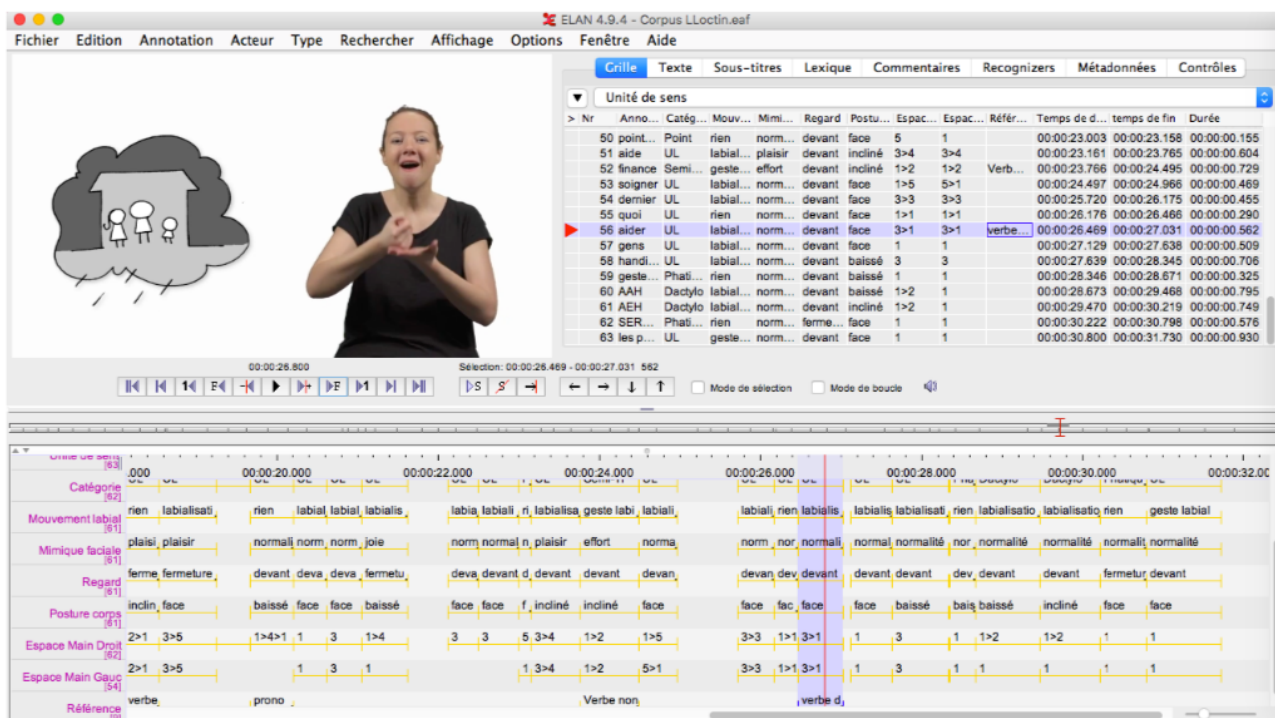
ELAN 4.9.4 - Corpus LLoctin.eaf

Fichier Edition Annotation Acteur Type Rechercher Affichage Options Fenêtre Aide

Grille Texte Sous-titres Lexique Commentaires Recognizers Métadonnées Contrôles

Unité de sens

| Nr | Anno... | Catég... | Mouv... | Mimi... | Regard | Postu... | Espac... | Espac... | Référ... | Temps de d... | temps de fin | Durée |
|---|---|---|---|---|---|---|---|---|---|---|---|---|
| 50 | point... | Point | rien | norm... | devant | face | 5 | 1 | | 00:00:23.003 | 00:00:23.158 | 00:00:00.155 |
| 51 | aide | UL | labial... | plaisir | devant | incliné | 3>4 | 3>4 | | 00:00:23.161 | 00:00:23.765 | 00:00:00.604 |
| 52 | finance | Semi... | geste... | effort | devant | incliné | 1>2 | 1>2 | Verb... | 00:00:23.766 | 00:00:24.495 | 00:00:00.729 |
| 53 | soigner | UL | labial... | norm... | devant | face | 1>5 | 5>1 | | 00:00:24.497 | 00:00:24.966 | 00:00:00.469 |
| 54 | dernier | UL | labial... | norm... | devant | face | 3>3 | 3>3 | | 00:00:25.720 | 00:00:26.175 | 00:00:00.455 |
| 55 | quoi | UL | rien | norm... | devant | face | 1>1 | 1>1 | | 00:00:26.176 | 00:00:26.466 | 00:00:00.290 |
| 56 | aider | UL | labial... | norm... | devant | face | 3>1 | 3>1 | verbe... | 00:00:26.469 | 00:00:27.031 | 00:00:00.562 |
| 57 | gens | UL | labial... | norm... | devant | face | 1 | 1 | | 00:00:27.129 | 00:00:27.638 | 00:00:00.509 |
| 58 | handi... | UL | labial... | norm... | devant | baissé | 3 | 3 | | 00:00:27.639 | 00:00:28.345 | 00:00:00.706 |
| 59 | geste... | Phati... | rien | norm... | devant | baissé | 1 | 1 | | 00:00:28.346 | 00:00:28.671 | 00:00:00.325 |
| 60 | AAH | Dactylo | labial... | norm... | devant | baissé | 1>2 | 1 | | 00:00:28.673 | 00:00:29.468 | 00:00:00.795 |
| 61 | AEH | Dactylo | labial... | norm... | devant | incliné | 1>2 | 1 | | 00:00:29.470 | 00:00:30.219 | 00:00:00.749 |
| 62 | SER... | Phati... | rien | norm... | ferme... | face | 1 | 1 | | 00:00:30.222 | 00:00:30.798 | 00:00:00.576 |
| 63 | les p... | UL | geste... | norm... | devant | face | 1 | 1 | | 00:00:30.800 | 00:00:31.730 | 00:00:00.930 |

00:00:26.800
Sélection: 00:00:26.469 - 00:00:27.031 562
Mode de sélection
Mode de boucle

Unité de sens [63]
.000 00:00:20.000 00:00:22.000 00:00:24.000 00:00:26.000 00:00:28.000 00:00:30.000 00:00:32.00
Catégorie [62]
Mouvement labial [61]: rien labialisati rien labial labial labialis labia labiali ri labialisa geste labi labiali labiali rien labialis labialis labialisati rien labialisatio labialisatio rien geste labial
Mimique faciale [61]: plaisi plaisir normali norm norm joie norm normal n plaisir effort norma norm nor normali normal normalité nor normalité normalité normalit normalité
Regard [61]: ferme fermeture devant deva deva fermetu deva devant d devant devant devan devan dev devant devant devant dev devant devant fermetur devant
Posture corps [61]: inclin face baissé face face baissé face face f incliné incliné face face fac face face baissé bais baissé incliné face face
Espace Main Droit [62]: 2>1 3>5 1>4>1 1 3 1>4 3 3 5 3>4 1>2 1>5 3>3 1>1 3>1 1 3 1 1>2 1>2 1 1
Espace Main Gauc [54]: 2>1 3>5 1 3 1 1 3>4 1>2 5>1 3>3 1>1 3>1 1 3 1 1 1 1 1
Référence: verbe prono Verbe non verbe d